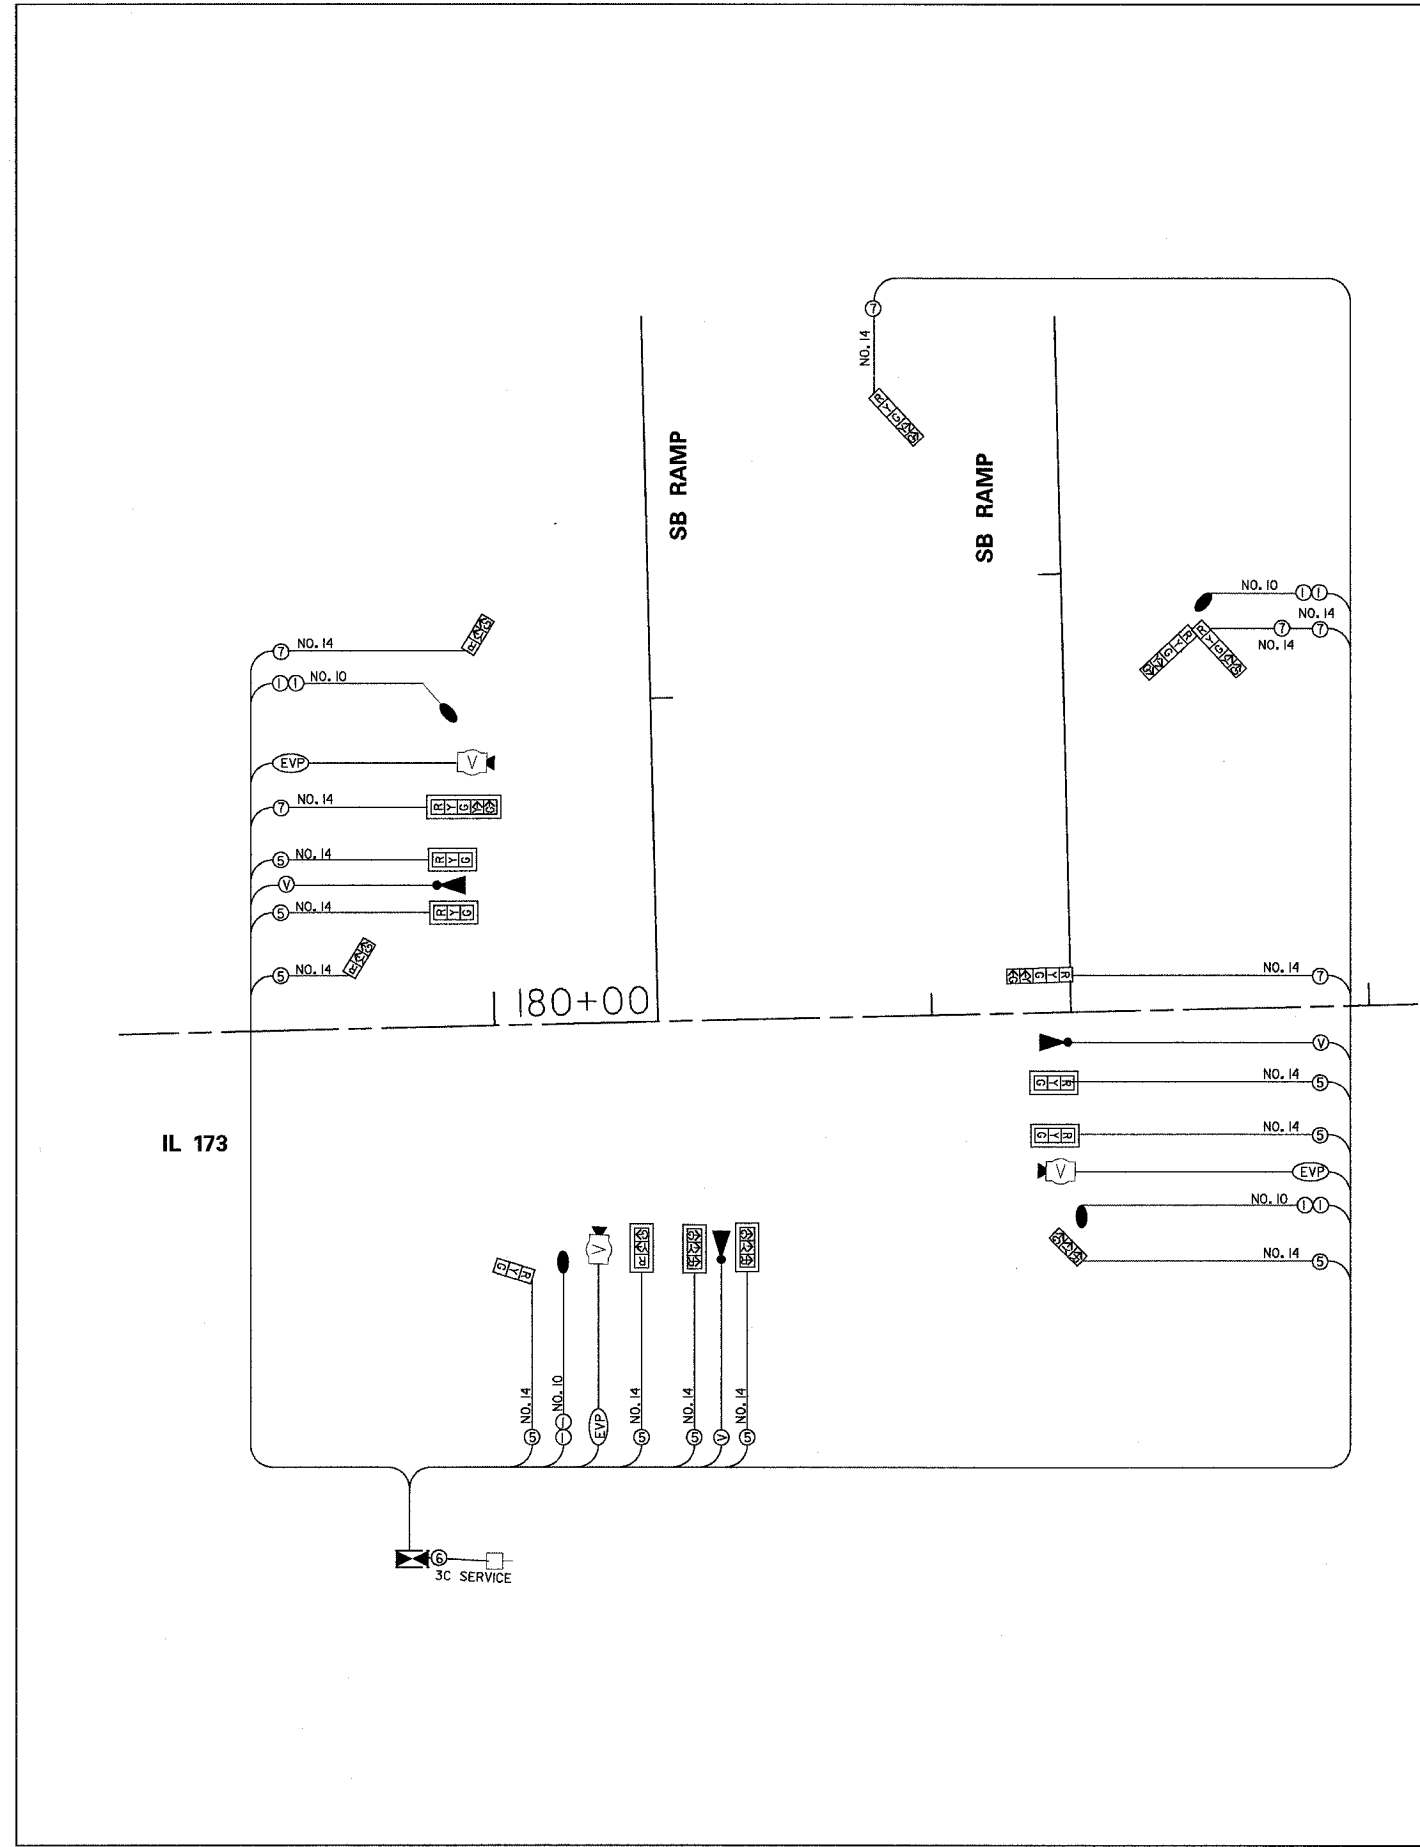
7
NO. 14

SB RAMP

SB RAMP

NO. 10
NO. 14
7
7
NO. 14

7 NO. 14
1 1 NO. 10
EVP
V
7 NO. 14
R Y G
5 NO. 14
R Y G
V
5 NO. 14
R Y G
5 NO. 14

180+00

R Y G
NO. 14 7
V
R Y G
NO. 14 5
R Y G
NO. 14 5
V
EVP
NO. 10 1 1
NO. 14 5

IL 173

R Y G
V
NO. 14
5
NO. 10
1
EVP
NO. 14
5
NO. 14
5
V
NO. 14
5

6
3C SERVICE